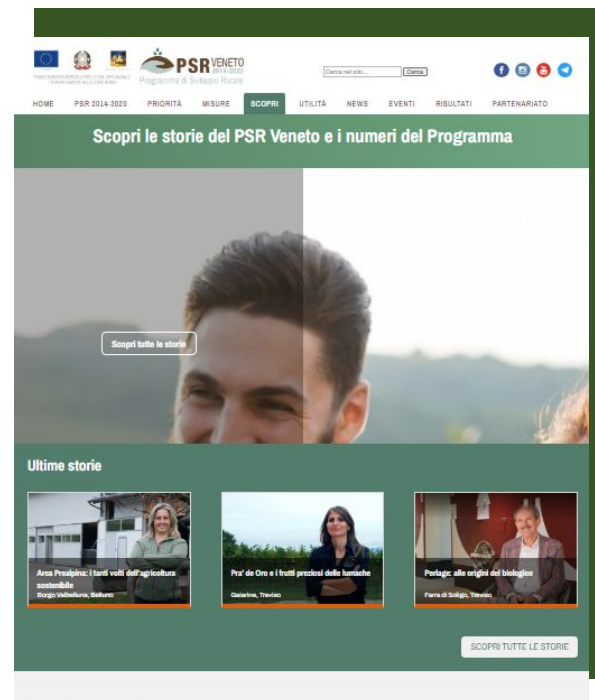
PSR VENETO 2014-2022
Programma di Sviluppo Rurale

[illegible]

Cerca nel sito... Cerca

HOME PSR 2014-2020 PRIORITÀ MISURE SCOPRI UTILITÀ NEWS EVENTI RISULTATI PARTENARIATO

Scopri le storie del PSR Veneto e i numeri del Programma

Scopri tutte le storie

Ultime storie

Area Prealpina: i tanti volti dell'agricoltura sostenibile
Borgo Valbelluna, Belluno

Pra' de Oro e i frutti preziosi delle lumache
Casarina, Treviso

Perlage: alle origini del biologico
Farra di Soligo, Treviso

SCOPRI TUTTE LE STORIE